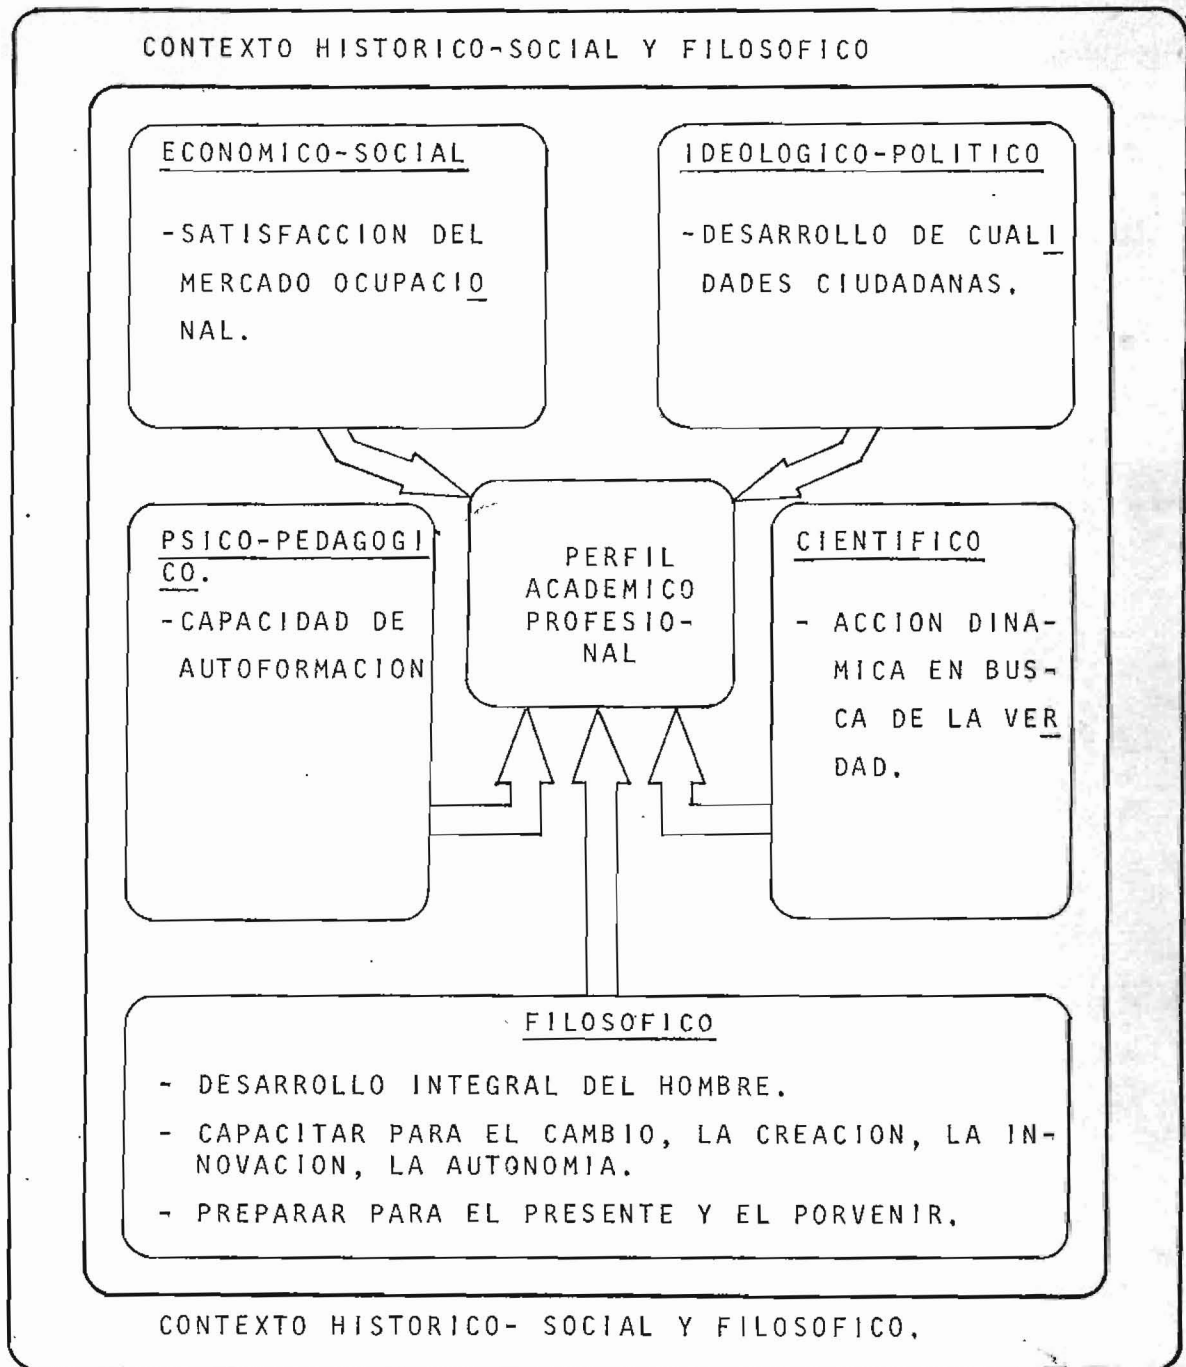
CONTEXTO HISTORICO-SOCIAL Y FILOSOFICO

ECONOMICO-SOCIAL

-SATISFACCION DEL MERCADO OCUPACIONAL.

IDEOLOGICO-POLITICO

-DESARROLLO DE CUALIDADES CIUDADANAS.

PSICO-PEDAGOGICO.

-CAPACIDAD DE AUTOFORMACION

PERFIL ACADEMICO PROFESIONAL

CIENTIFICO

- ACCION DINAMICA EN BUSCA DE LA VERDAD.

FILOSOFICO

- DESARROLLO INTEGRAL DEL HOMBRE.

- CAPACITAR PARA EL CAMBIO, LA CREACION, LA INNOVACION, LA AUTONOMIA.

- PREPARAR PARA EL PRESENTE Y EL PORVENIR.

CONTEXTO HISTORICO- SOCIAL Y FILOSOFICO.